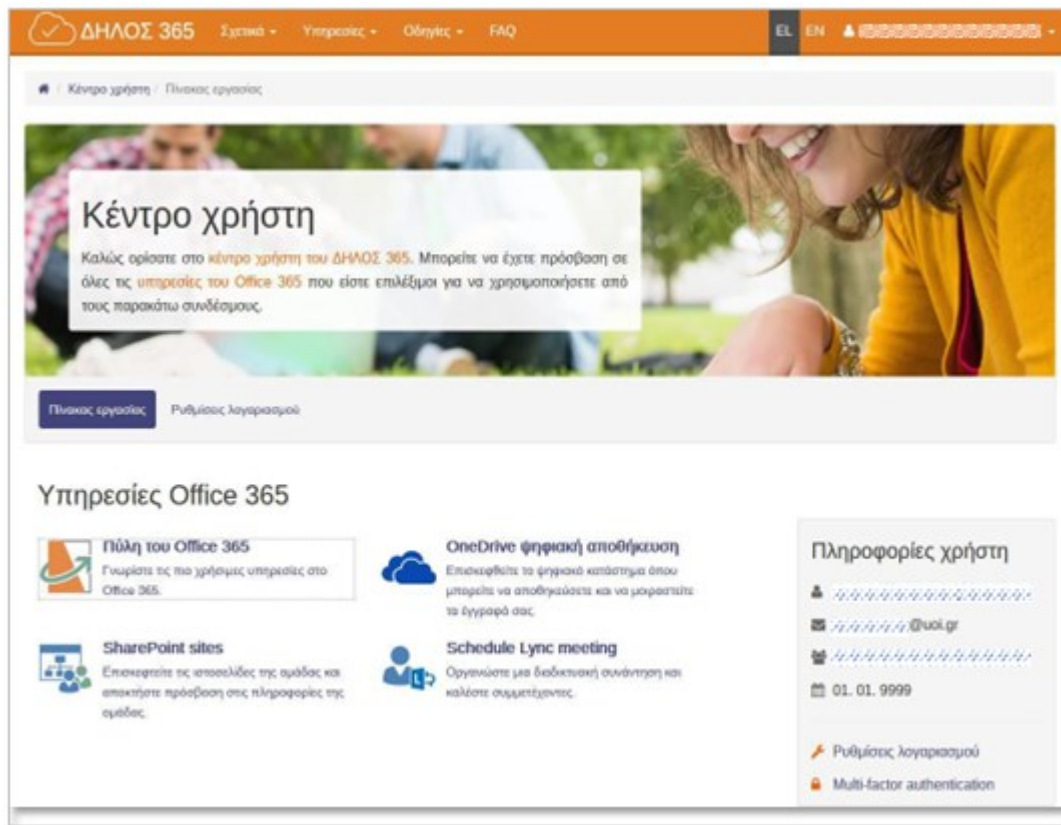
ΔΗΛΟΣ 365 Σχετικά ▾ Υπηρεσίες ▾ Οδηγίες ▾ FAQ EL EN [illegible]

Κέντρο χρήστη / Πίνακας εργασίας

Κέντρο χρήστη

Καλώς ορίσατε στο κέντρο χρήστη του ΔΗΛΟΣ 365. Μπορείτε να έχετε πρόσβαση σε όλες τις υπηρεσίες του Office 365 που είστε επιλέξιμοι για να χρησιμοποιήσετε από τους παρακάτω συνδέσμους.

Πίνακας εργασίας Ρυθμίσεις λογαριασμού

Υπηρεσίες Office 365

Πύλη του Office 365
Γνωρίστε τις πιο χρήσιμες υπηρεσίες στο Office 365.

OneDrive ψηφιακή αποθήκευση
Επισκεφθείτε το ψηφιακό κατάστημα όπου μπορείτε να αποθηκεύσετε και να μοιραστείτε τα έγγραφά σας.

SharePoint sites
Επισκεφτείτε τις ιστοσελίδες της ομάδας και αποκτήστε πρόσβαση στις πληροφορίες της ομάδας.

Schedule Lync meeting
Οργανώστε μια διαδικτυακή συνάντηση και καλέστε συμμετέχοντες.

Πληροφορίες χρήστη
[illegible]
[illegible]@uoi.gr
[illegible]
01. 01. 9999

Ρυθμίσεις λογαριασμού
Multi-factor authentication